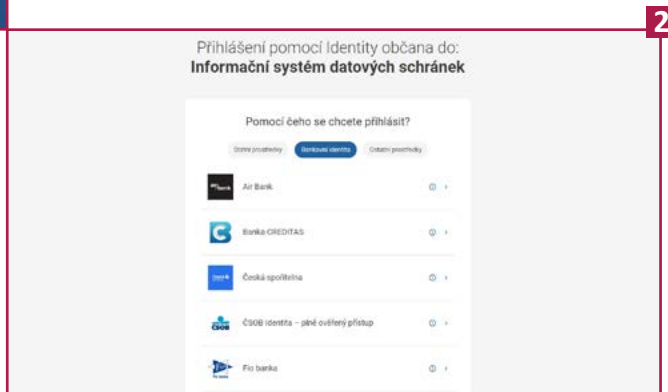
2

Přihlášení pomocí Identity občana do:
**Informační systém datových schránek**

Pomocí čeho se chcete přihlásit?

Státní prostředky | Bankovní identita | Ostatní prostředky

Air Bank

Banka CREDITAS

Česká spořitelna

ČSOB Identita – plně ověřený přístup

Fio banka